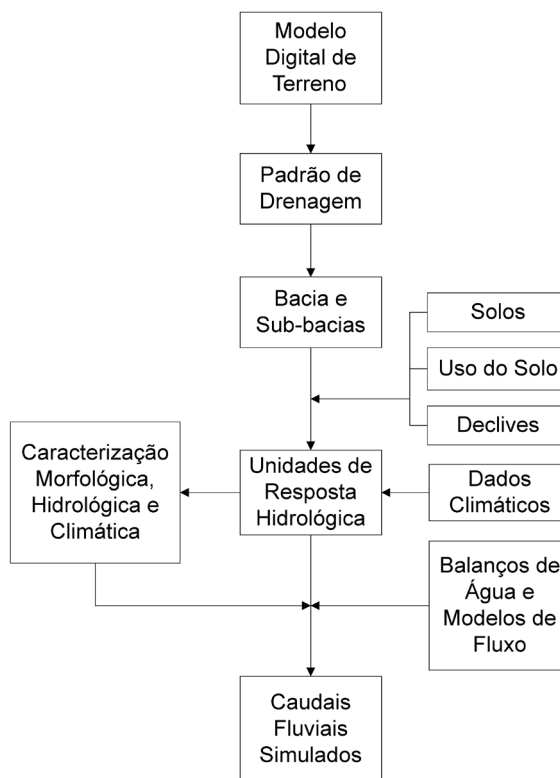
Modelo Digital de Terreno

Padrão de Drenagem

Bacia e Sub-bacias

Solos

Uso do Solo

Declives

Caracterização Morfológica, Hidrológica e Climática

Unidades de Resposta Hidrológica

Dados Climáticos

Balanços de Água e Modelos de Fluxo

Caudais Fluviais Simulados